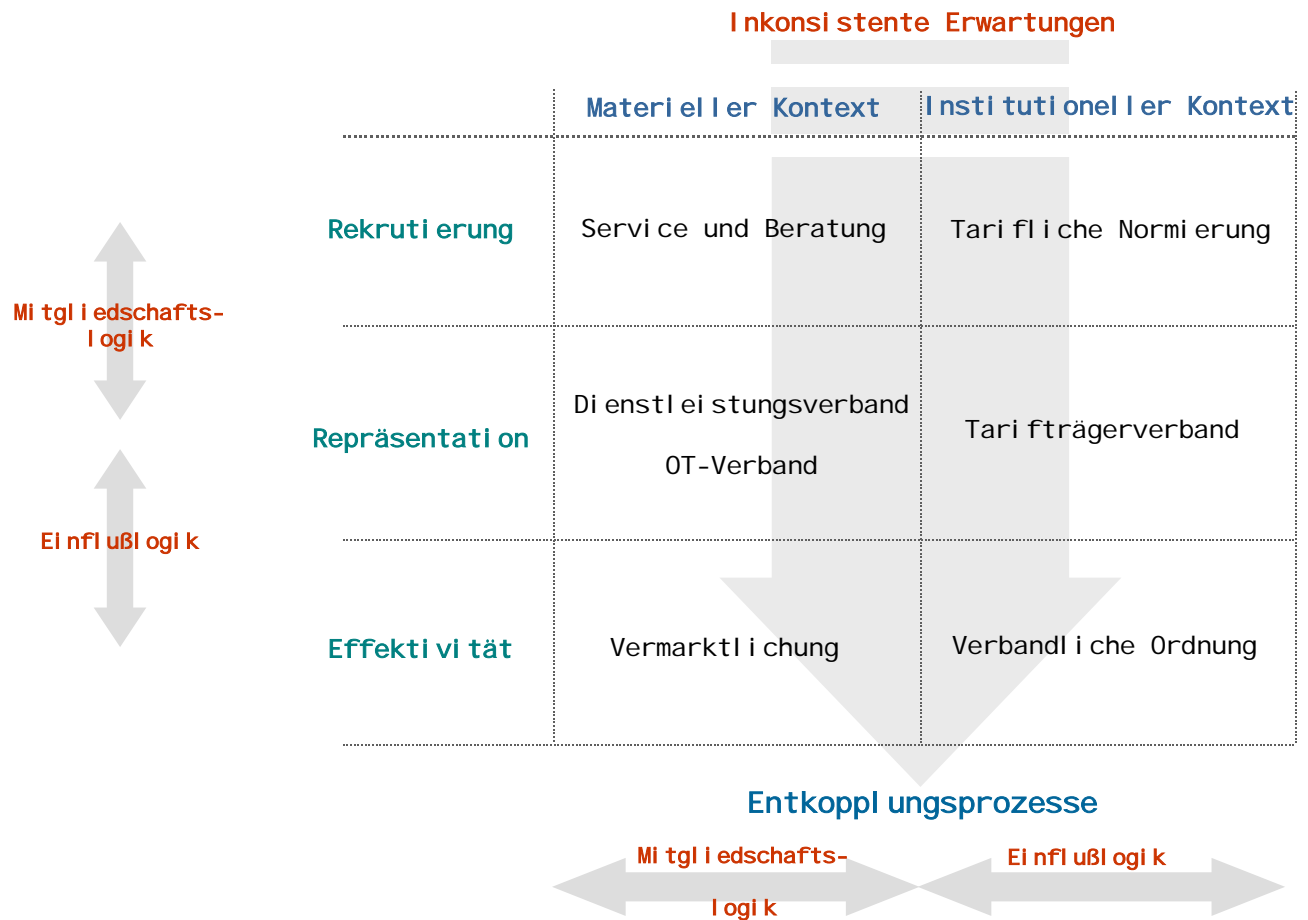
Inkonsistente Erwartungen

| | Materieller Kontext | Institutioneller Kontext |
|---|---|---|
| Rekrutierung | Service und Beratung | Tarifliche Normierung |
| Repräsentation | Dienstleistungsverband OT-Verband | Tarifträgerverband |
| Effektivität | Vermarktlichung | Verbandliche Ordnung |

Mitgliedschaftslogik

Einflußlogik

Entkopplungsprozesse

Mitgliedschaftslogik

Einflußlogik